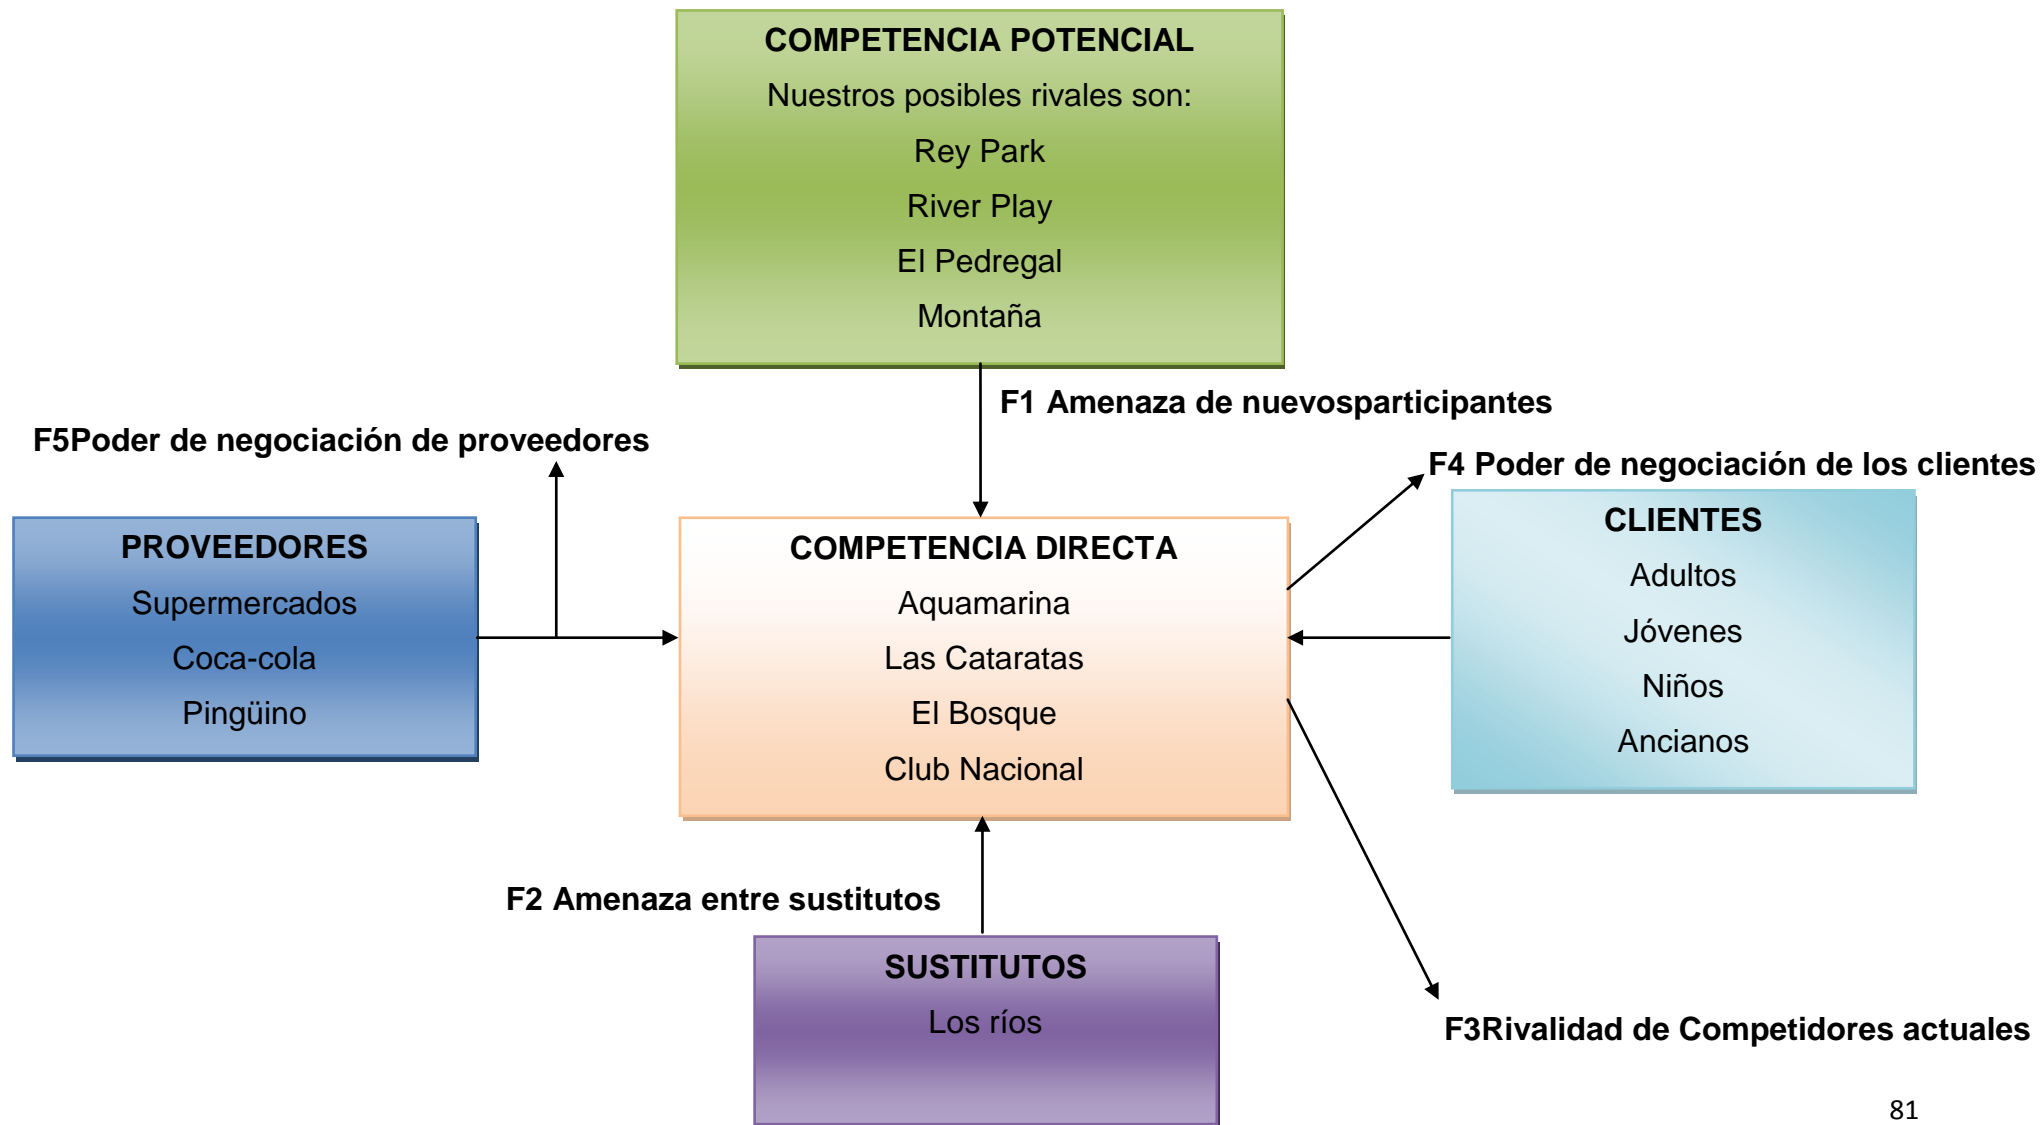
COMPETENCIA POTENCIAL
Nuestros posibles rivales son:
Rey Park
River Play
El Pedregal
Montaña

F1 Amenaza de nuevosparticipantes

F5Poder de negociación de proveedores

F4 Poder de negociación de los clientes

PROVEEDORES
Supermercados
Coca-cola
Pingüino

COMPETENCIA DIRECTA
Aquamarina
Las Cataratas
El Bosque
Club Nacional

CLIENTES
Adultos
Jóvenes
Niños
Ancianos

F2 Amenaza entre sustitutos

SUSTITUTOS
Los ríos

F3Rivalidad de Competidores actuales

81